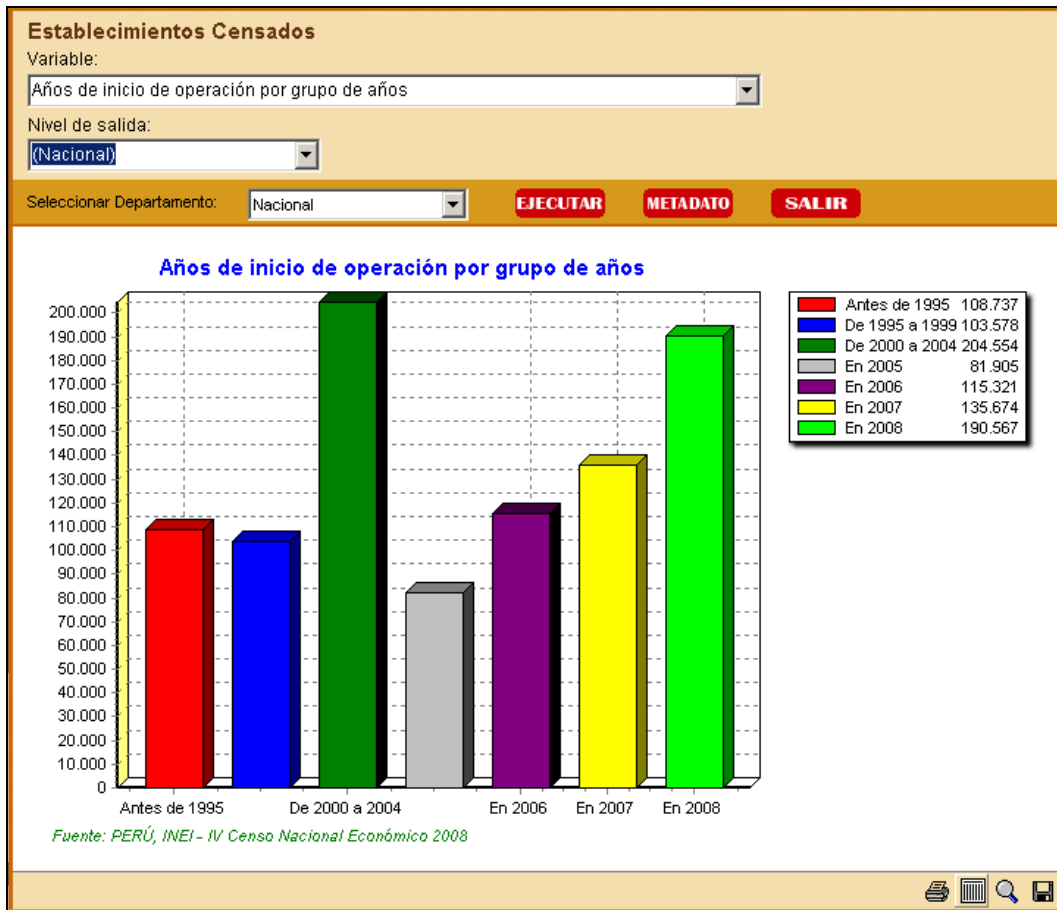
Establecimientos Censados

Variable:

Años de inicio de operación por grupo de años

Nivel de salida:

(Nacional)

Seleccionar Departamento: Nacional

EJECUTAR METADATO SALIR

Años de inicio de operación por grupo de años

200.000
190.000
180.000
170.000
160.000
150.000
140.000
130.000
120.000
110.000
100.000
90.000
80.000
70.000
60.000
50.000
40.000
30.000
20.000
10.000
0

Antes de 1995 De 2000 a 2004 En 2006 En 2007 En 2008

| | |
|---|---|
| Antes de 1995 | 108.737 |
| De 1995 a 1999 | 103.578 |
| De 2000 a 2004 | 204.554 |
| En 2005 | 81.905 |
| En 2006 | 115.321 |
| En 2007 | 135.674 |
| En 2008 | 190.567 |

Fuente: PERÚ, INEI - IV Censo Nacional Económico 2008